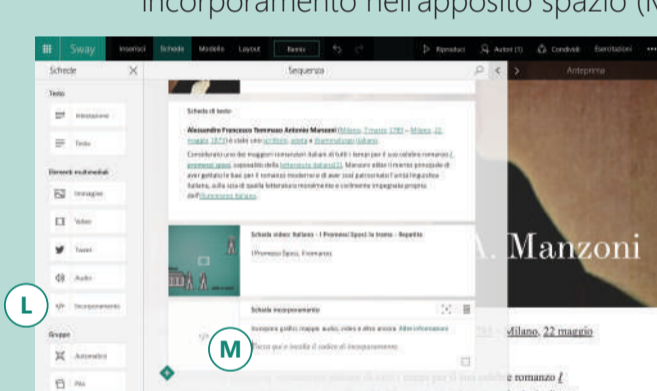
incorporamento nell'apposito spazio (M

Sway Inserisci Schede Modello Layout Bozza Riproduci Autori (1) Condividi Esercitazioni

Schede

Testo

Intestazione

Testo

Elementi multimediali

Immagine

Video

Tweet

Audio

L

Incorporamento

Gruppo

Automatico

Pila

Sequenza

Scheda di testo

Alessandro Francesco Tommaso Antonio Manzoni (Milano, 7 marzo 1785 – Milano, 22 maggio 1873) è stato uno scrittore, poeta e drammaturgo italiano.

Considerato uno dei maggiori romanzieri italiani di tutti i tempi per il suo celebre romanzo I promessi sposi, caposaldo della letteratura italiana[1], Manzoni ebbe il merito principale di aver gettato le basi per il romanzo moderno e di aver così patrocinato l'unità linguistica italiana, sulla scia di quella letteratura moralmente e civilmente impegnata propria dell'Illuminismo italiano.

Scheda video: Italiano - I Promessi Sposi in trama - Rapetto

I Promessi Sposi, Fremanze

Scheda incorporamento

Incorpora grafici, mappe, audio, video e altro ancora. Altre informazioni

M

Fare qui e incolla il codice di incorporamento.

Anteprima

A. Manzoni

Milano, 22 maggio

e romanzo I